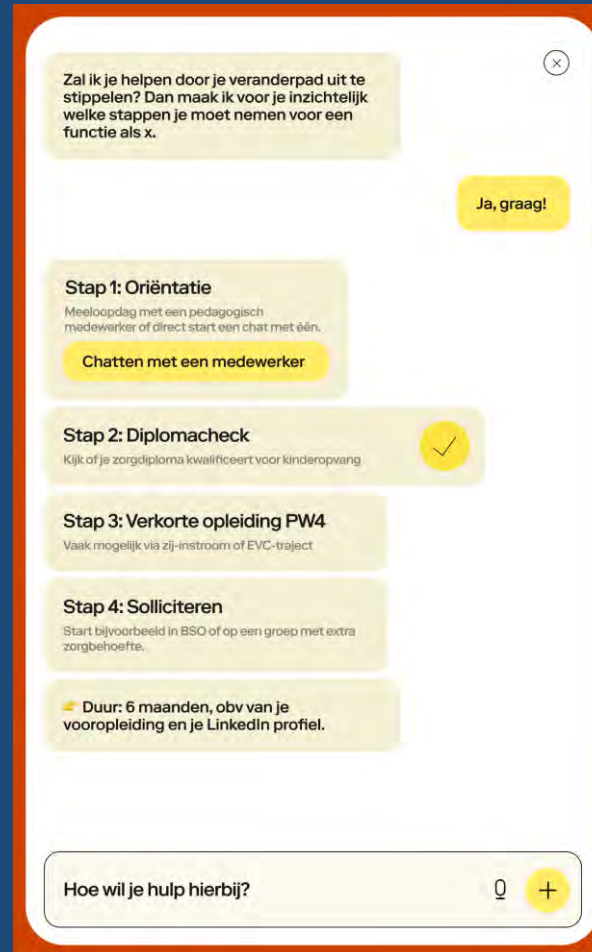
Zal ik je helpen door je veranderpad uit te stippelen? Dan maak ik voor je inzichtelijk welke stappen je moet nemen voor een functie als x.

Ja, graag!

Stap 1: Oriëntatie
Meeloopdag met een pedagogisch medewerker of direct start een chat met één.
Chatten met een medewerker

Stap 2: Diplomacheck
Kijk of je zorgdiploma kwalificeert voor kinderopvang

Stap 3: Verkorte opleiding PW4
Vaak mogelijk via zij-instroom of EVC-traject

Stap 4: Solliciteren
Start bijvoorbeeld in BSO of op een groep met extra zorgbehoefte.

Duur: 6 maanden, obv van je vooropleiding en je LinkedIn profiel.

Hoe wil je hulp hierbij?